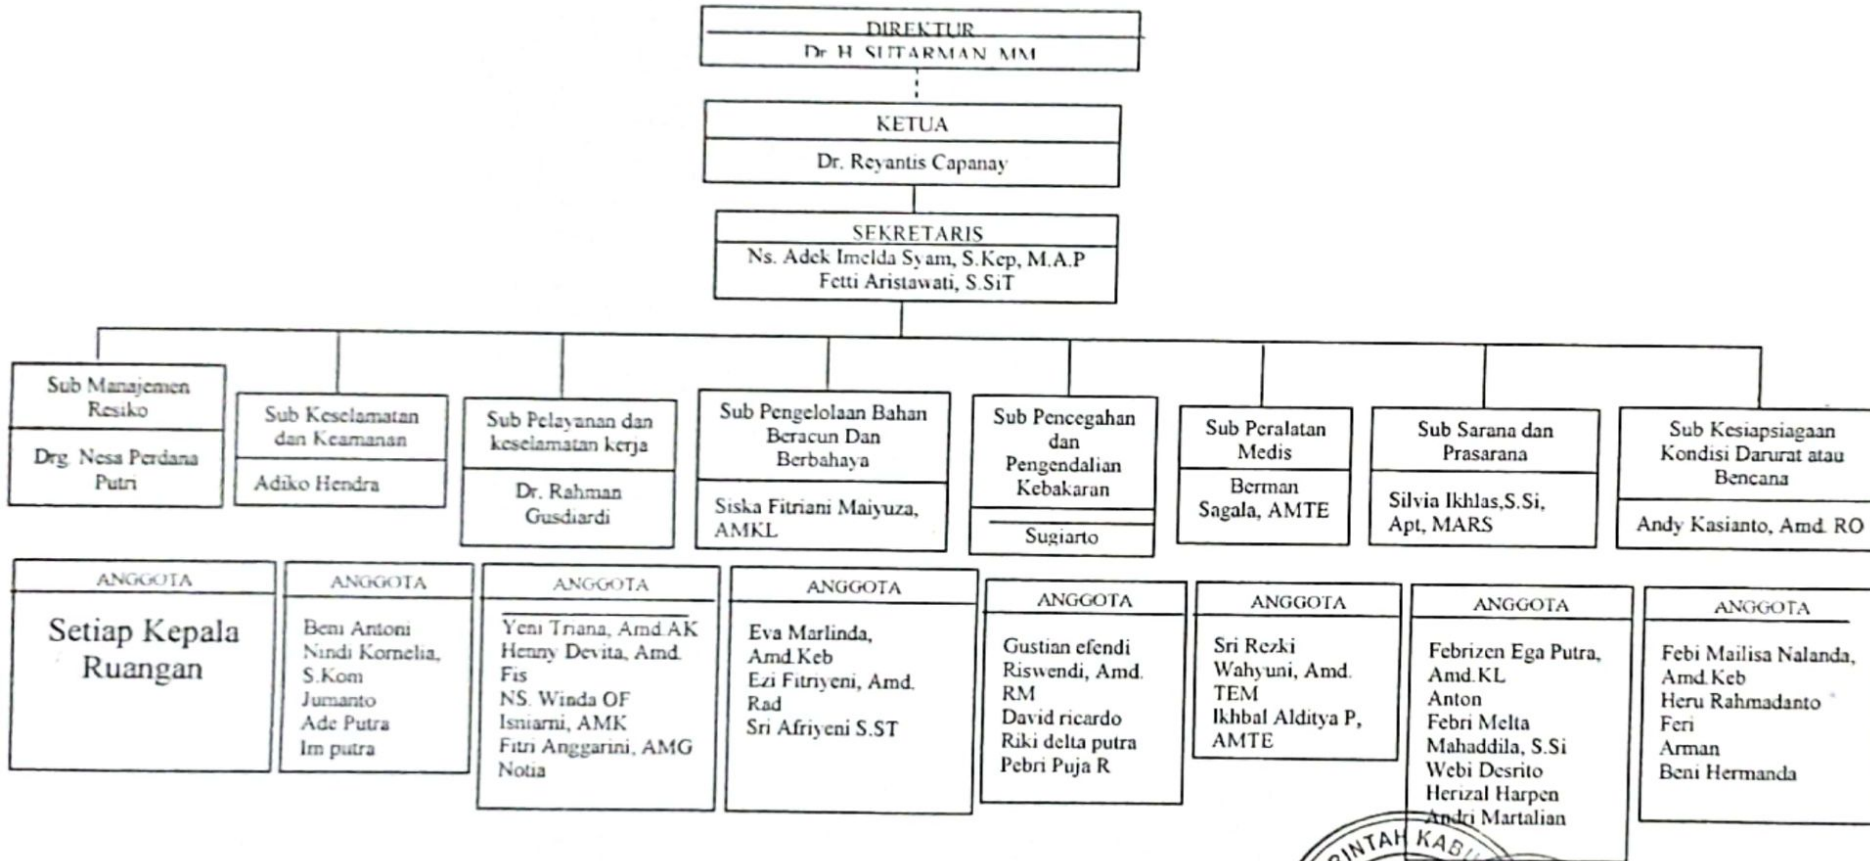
DIREKTUR
Dr. H. SUTARMAN, MM

KETUA
Dr. Reyantis Capanay

SEKRETARIS
Ns. Adek Imelda Syam, S.Kep, M.A.P
Fetti Aristawati, S.SiT

Sub Manajemen Resiko
Drg. Nesa Perdana Putri

Sub Keselamatan dan Keamanan
Adiko Hendra

Sub Pelayanan dan keselamatan kerja
Dr. Rahman Gusdiardi

Sub Pengelolaan Bahan Beracun Dan Berbahaya
Siska Fitriani Maiyuza, AMKL

Sub Pencegahan dan Pengendalian Kebakaran
Sugiarto

Sub Peralatan Medis
Berman Sagala, AMTE

Sub Sarana dan Prasarana
Silvia Ikhlas,S.Si, Apt, MARS

Sub Kesiapsiagaan Kondisi Darurat atau Bencana
Andy Kasianto, Amd. RO

ANGGOTA
Setiap Kepala Ruangan

ANGGOTA
Beni Antoni
Nindi Kornelia, S.Kom
Jumanto
Ade Putra
Im putra

ANGGOTA
Yeni Triana, Amd.AK
Henny Devita, Amd. Fis
NS. Winda OF
Isniarni, AMK
Fitri Anggarini, AMG
Notia

ANGGOTA
Eva Marlinda, Amd.Keb
Ezi Fitriyeni, Amd. Rad
Sri Afriyeni S.ST

ANGGOTA
Gustian efendi
Riswendi, Amd. RM
David ricardo
Riki delta putra
Pebri Puja R

ANGGOTA
Sri Rezki Wahyuni, Amd. TEM
Ikhbal Alditya P, AMTE

ANGGOTA
Febrizen Ega Putra, Amd.KL
Anton
Febri Melta
Mahaddila, S.Si
Webi Desrito
Herizal Harpen
Andri Martalian

ANGGOTA
Febi Mailisa Nalanda, Amd.Keb
Heru Rahmadanto
Feri
Arman
Beni Hermanda

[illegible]INTAH KAB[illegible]